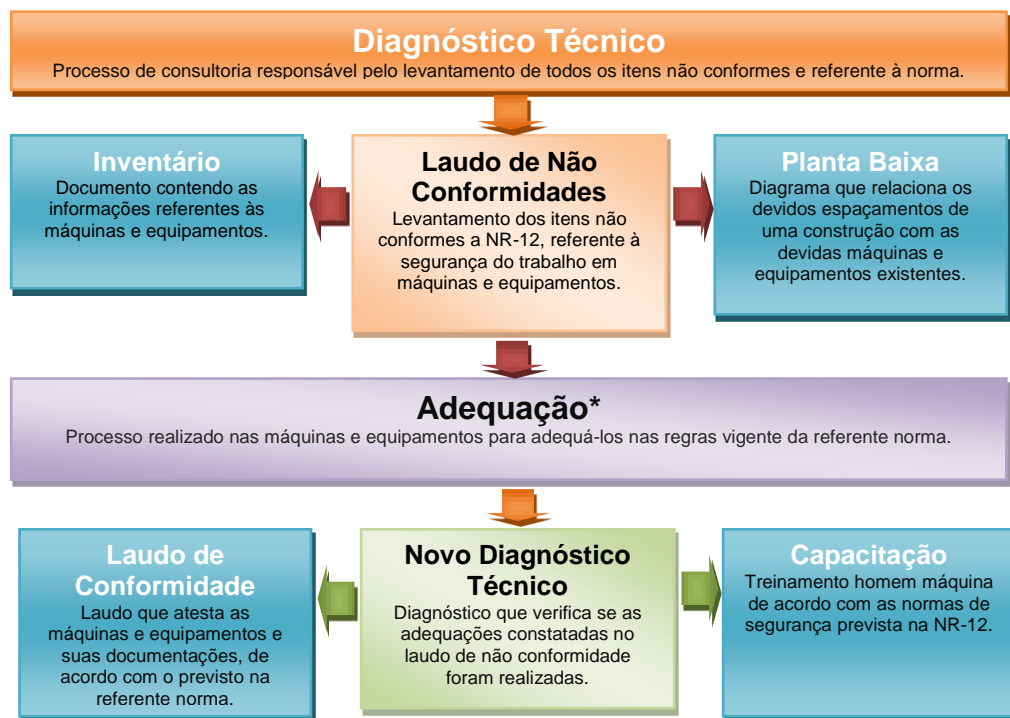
Diagnóstico Técnico
Processo de consultoria responsável pelo levantamento de todos os itens não conformes e referente à norma.

Inventário
Documento contendo as informações referentes às máquinas e equipamentos.

Laudo de Não Conformidades
Levantamento dos itens não conformes a NR-12, referente à segurança do trabalho em máquinas e equipamentos.

Planta Baixa
Diagrama que relaciona os devidos espaçamentos de uma construção com as devidas máquinas e equipamentos existentes.

Adequação*
Processo realizado nas máquinas e equipamentos para adequá-los nas regras vigente da referente norma.

Laudo de Conformidade
Laudo que atesta as máquinas e equipamentos e suas documentações, de acordo com o previsto na referente norma.

Novo Diagnóstico Técnico
Diagnóstico que verifica se as adequações constatadas no laudo de não conformidade foram realizadas.

Capacitação
Treinamento homem máquina de acordo com as normas de segurança prevista na NR-12.